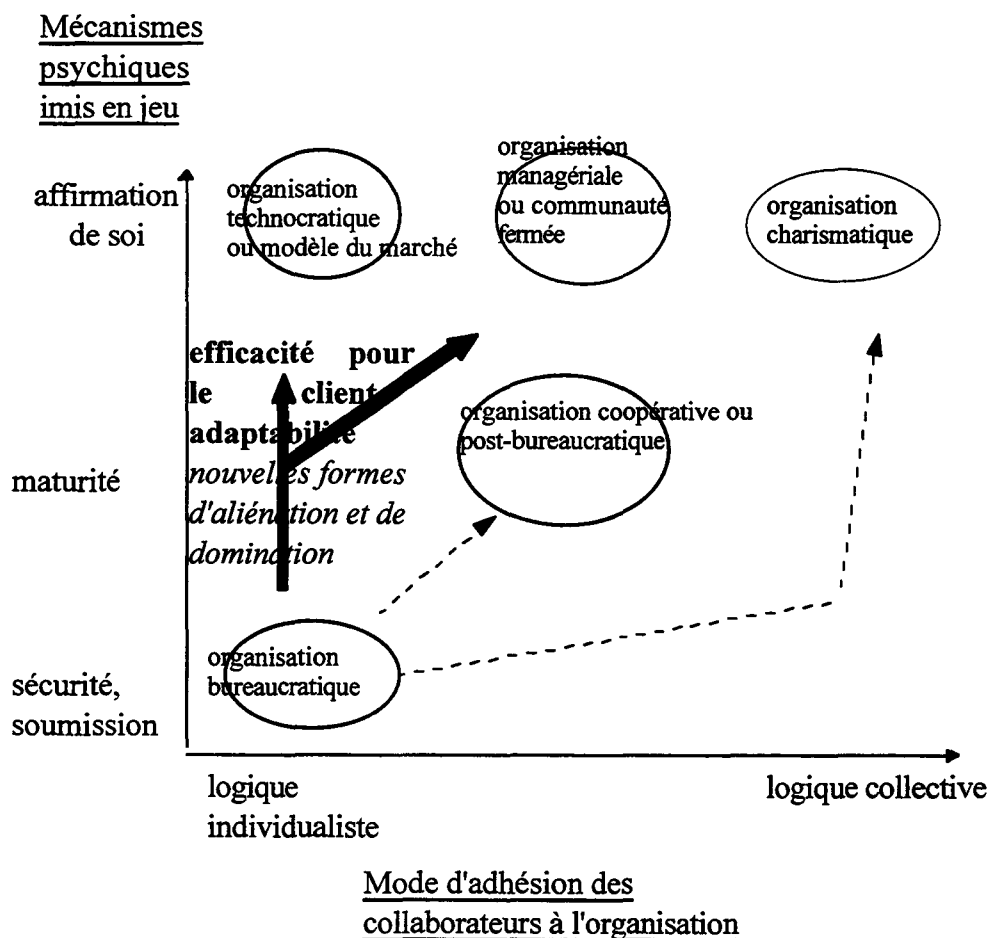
Mécanismes psychiques imis en jeu

affirmation de soi

organisation technocratique ou modèle du marché

organisation managériale ou communauté fermée

organisation charismatique

efficacité pour le client adaptabilité
nouvelles formes d'aliénation et de domination

organisation coopérative ou post-bureaucratique

maturité

organisation bureaucratique

sécurité, soumission

logique individualiste

logique collective

Mode d'adhésion des collaborateurs à l'organisation